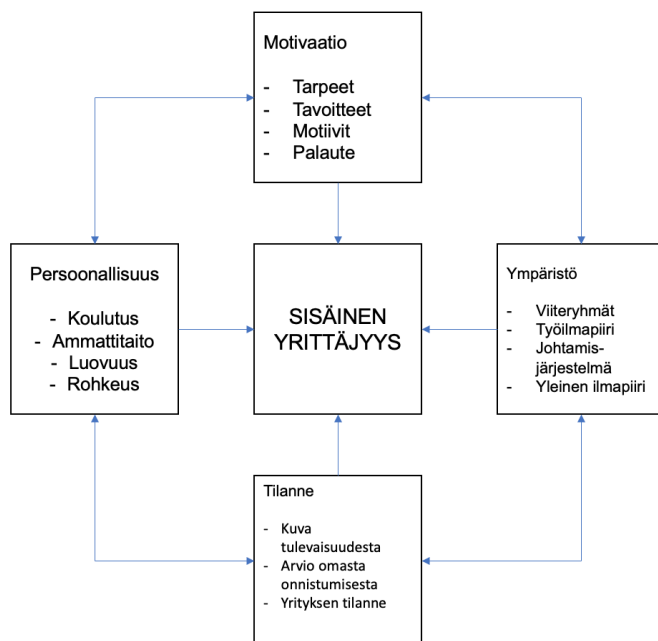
Motivaatio

- Tarpeet
- Tavoitteet
- Motiivit
- Palaute

Persoonallisuus

- Koulutus
- Ammattitaito
- Luovuus
- Rohkeus

SISÄINEN YRITTÄJYYS

Ympäristö

- Viiteryhmät
- Työilmapiiri
- Johtamisjärjestelmä
- Yleinen ilmapiiri

Tilanne

- Kuva tulevaisuudesta
- Arvio omasta onnistumisesta
- Yrityksen tilanne